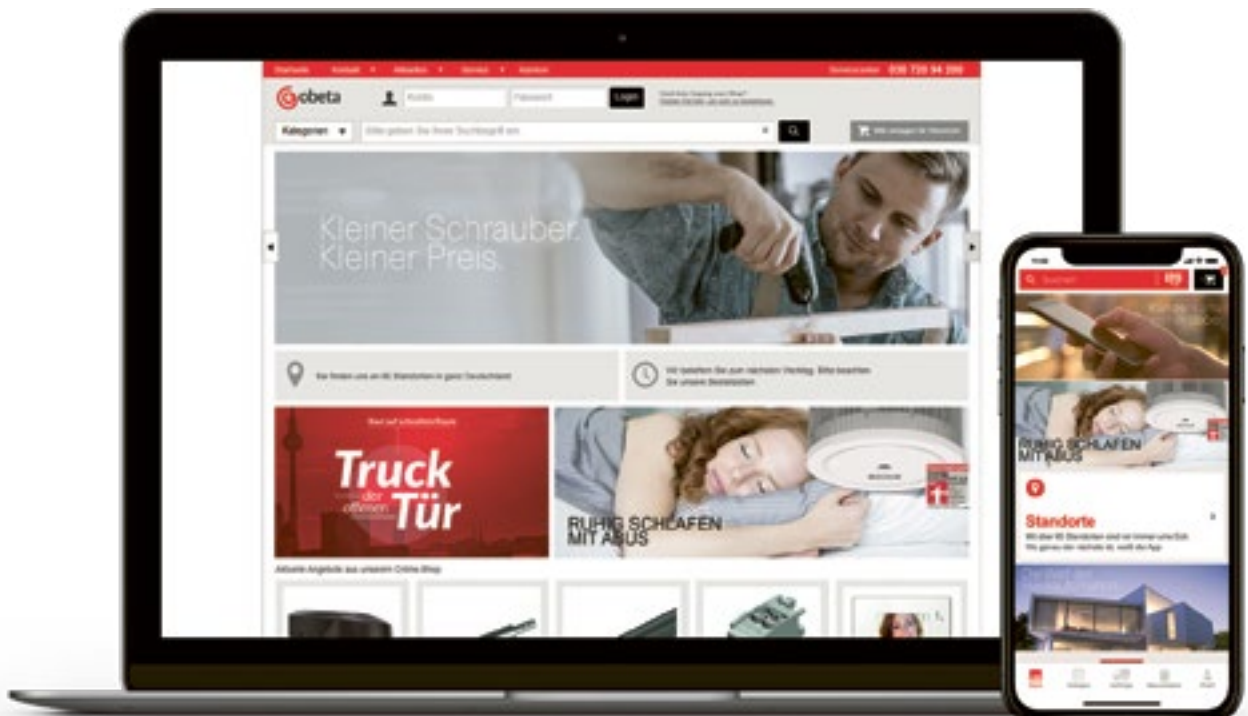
Startseite Kontakt Aktuelles Service Karriere Servicecenter 030 720 94 200

obeta Kunde Passwort Login

Kategorien Bitte geben Sie Ihren Suchbegriff ein

Kleiner Schrauber. Kleiner Preis.

Sie finden uns an 65 Standorten in ganz Deutschland

Wir beliefern Sie zum nächsten Werktag. Bitte beachten Sie unsere Bestellzeiten

Truck der offenen Tür

RUHIG SCHLAFEN MIT ABUS

Aktuelle Angebote aus unserem Online-Shop

Suchen

RUHIG SCHLAFEN MIT ABUS

Standorte

Mit über 65 Standorten sind wir immer ums Eck. Wo genau der nächste ist, weiß die App.